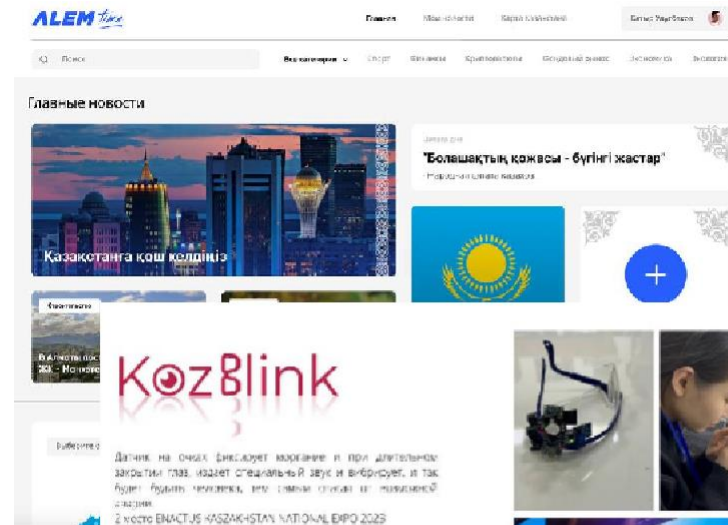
ALEM time

Главная   Мои новости   Карта событий   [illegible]

Поиск   Все категории   Спорт   Бизнес   Криптовалюта   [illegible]   Экономика   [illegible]

Главные новости

Қазақстанға қош келдіңіз

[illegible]
"Болашақтың қожасы - бүгінгі жастар"
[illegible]

+

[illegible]

KozBlink

Датчик на очках фиксирует моргание и при длительном закрытии глаз издает специальный звук и вибрирует, и так будет будить человека, тем самым спасая от возможной аварии.
2 место ENACTUS KAZAKHSTAN NATIONAL EXPO 2023